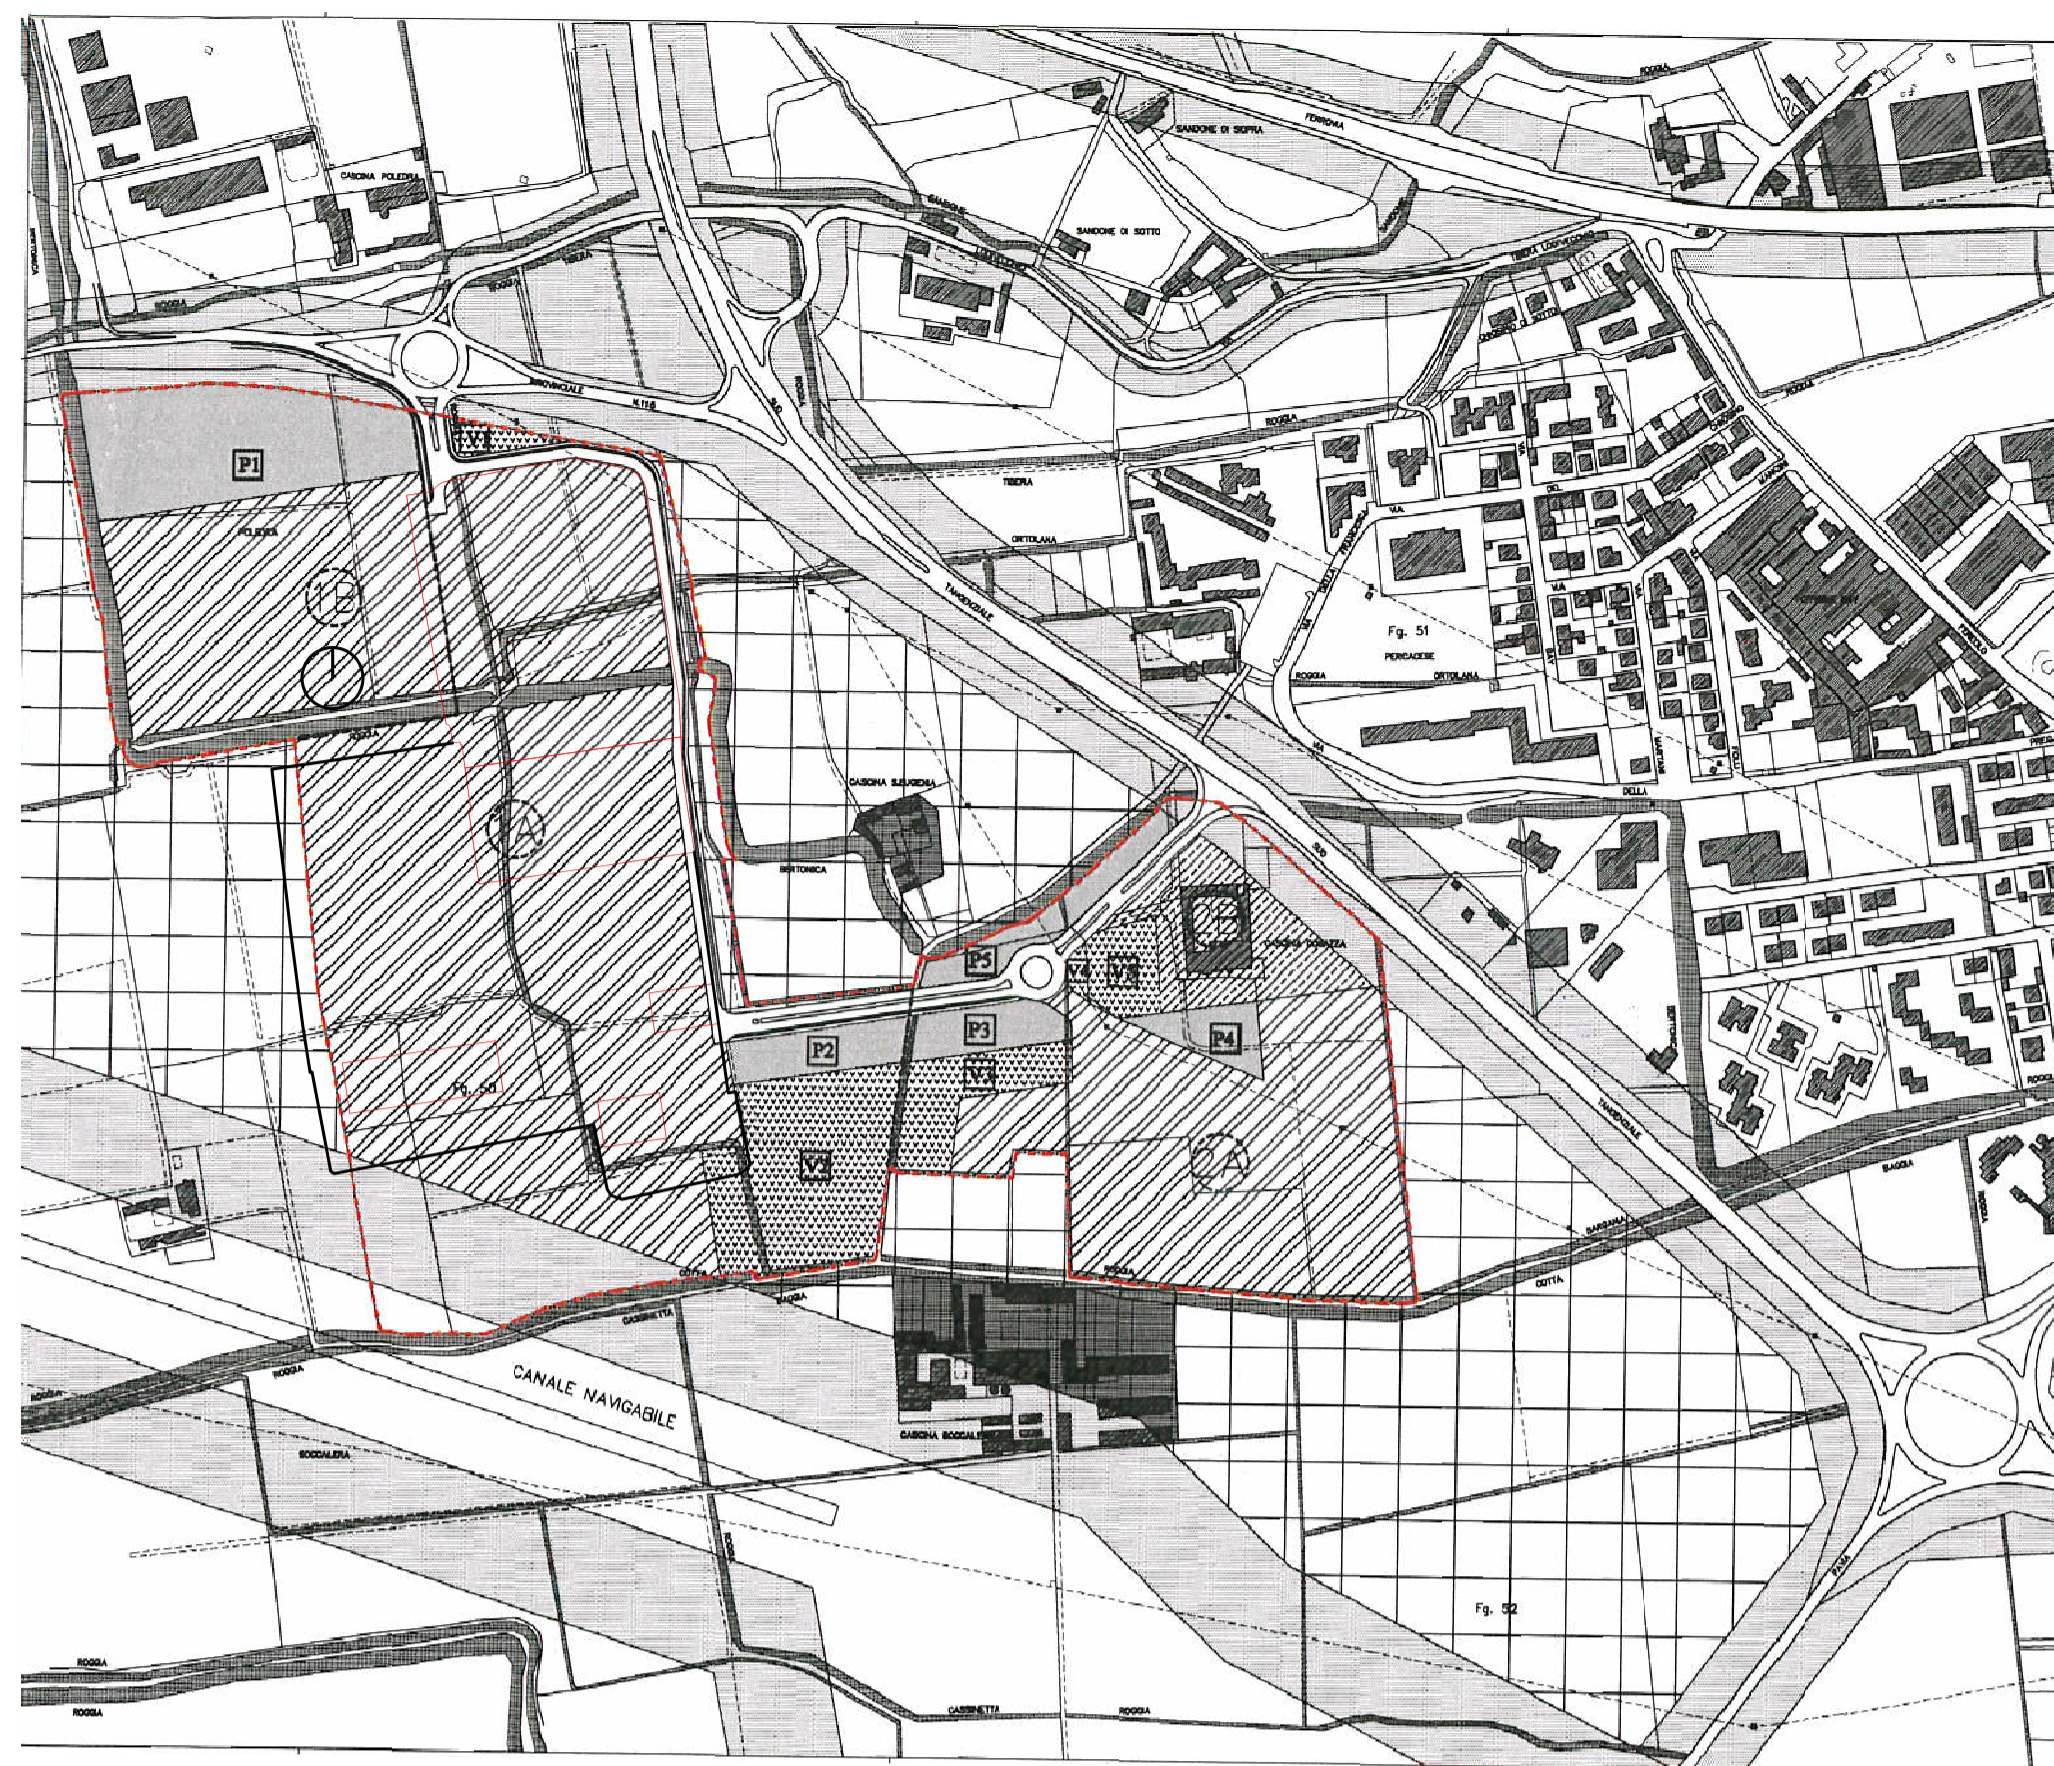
CASCINA POLEDRA
ROGGIA
FERROVIA
SANDONE DI SOPRA
SANDONE DI SOTTO
PROVINCIALE
ROGGIA
P1
V1
POLEDRA
1B
1A
TIBERA
ORTOLANA
TANGENZIALE
Fg. 51
PERSAGHESE
ORTOLANA
ROGGIA
CASCINA SUEGHESA
BERTOLONICA
P5
V4
V5
P4
P2
P3
V3
V2
2A
Fg. 50
CASCINA CORNEZIA
CANALE NAVIGABILE
ROGGIA
CASSINETTA
SOCCALERA
CASCINA SOCCALERA
ROGGIA
ROGGIA
CASSINETTA
ROGGIA
Fg. 52
ROGGIA